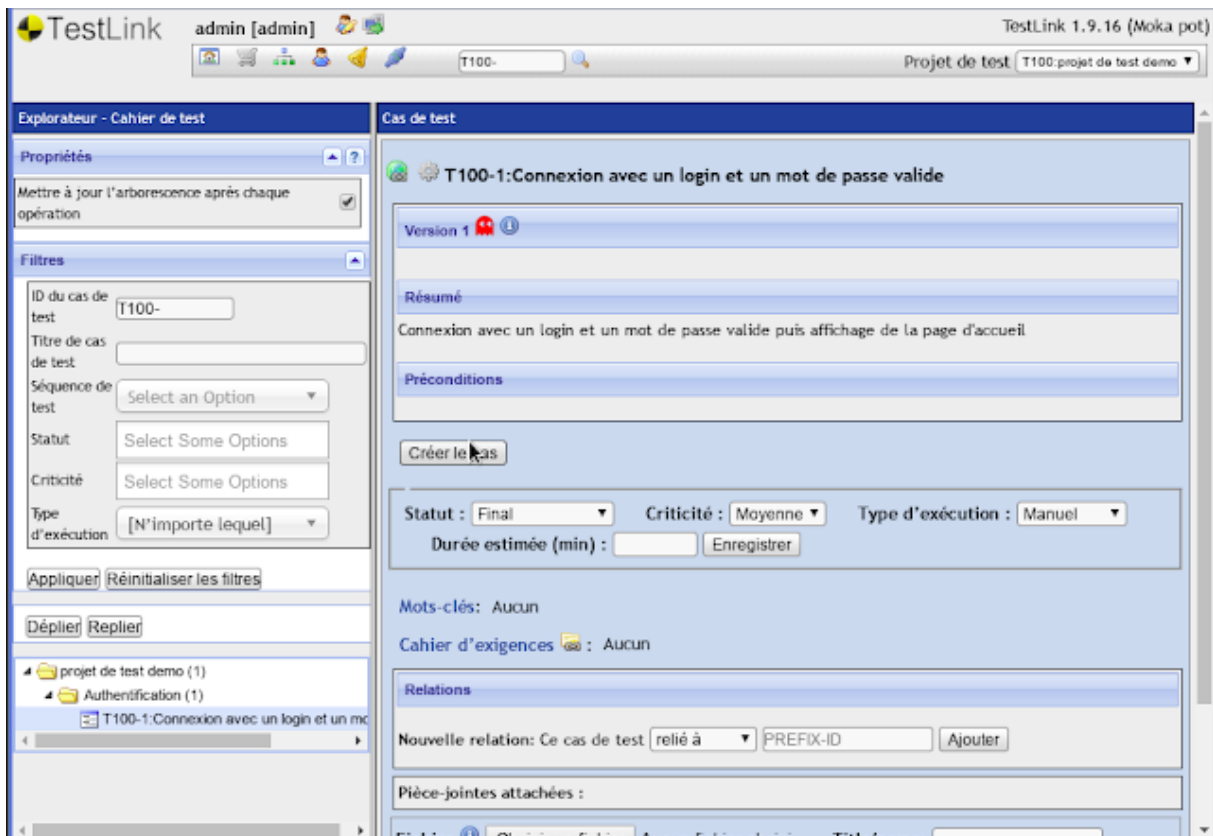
TestLink admin [admin]

T100-

TestLink 1.9.16 (Moka pot)

Projet de test T100:projet de test demo

Explorateur - Cahier de test

Propriétés

Mettre à jour l'arborescence après chaque opération

Filtres

ID du cas de test T100-

Titre de cas de test

Séquence de test Select an Option

Statut Select Some Options

Criticité Select Some Options

Type d'exécution [N'importe lequel]

Appliquer Réinitialiser les filtres

Déplier Replier

projet de test demo (1)

Authentification (1)

T100-1:Connexion avec un login et un mc

Cas de test

T100-1:Connexion avec un login et un mot de passe valide

Version 1

Résumé

Connexion avec un login et un mot de passe valide puis affichage de la page d'accueil

Préconditions

Créer le cas

Statut : Final Criticité : Moyenne Type d'exécution : Manuel

Durée estimée (min) : Enregistrer

Mots-clés: Aucun

Cahier d'exigences : Aucun

Relations

Nouvelle relation: Ce cas de test relié à PREFIX-ID Ajouter

Pièce-jointes attachées :

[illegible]